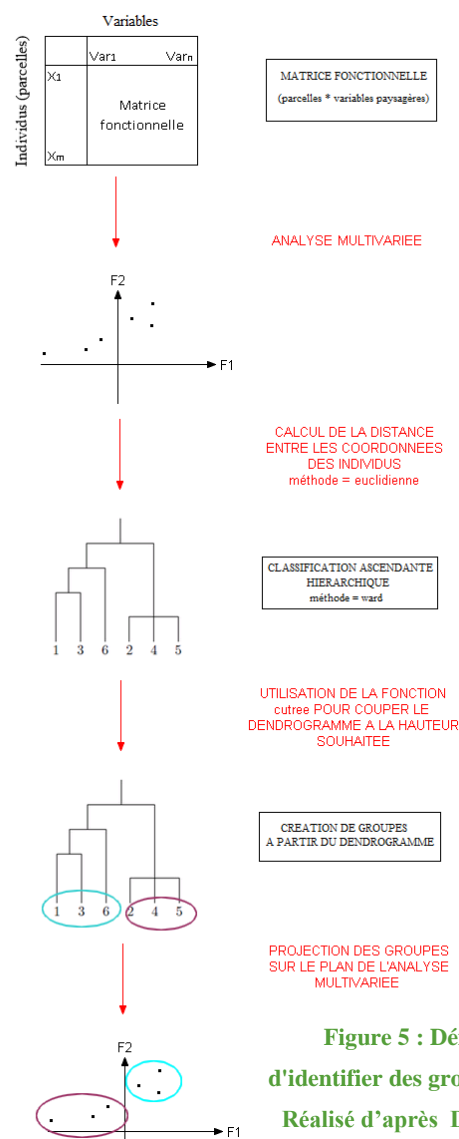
Variables

Individus (parcelles)

|  | Var1 | Varn |
|---|---|---|
| X1 | Matrice fonctionnelle | |
| Xm | | |

MATRICE FONCTIONNELLE
(parcelles * variables paysagères)

ANALYSE MULTIVARIEE

F2

F1

CALCUL DE LA DISTANCE ENTRE LES COORDONNEES DES INDIVIDUS
méthode = euclidienne

CLASSIFICATION ASCENDANTE HIERARCHIQUE
méthode = ward

1 3 6 2 4 5

UTILISATION DE LA FONCTION cutree POUR COUPER LE DENDROGRAMME A LA HAUTEUR SOUHAITEE

CREATION DE GROUPES A PARTIR DU DENDROGRAMME

1 3 6 2 4 5

PROJECTION DES GROUPES SUR LE PLAN DE L'ANALYSE MULTIVARIEE

F2

F1

Figure 5 : Dé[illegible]
d'identifier des gro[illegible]
Réalisé d'après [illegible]